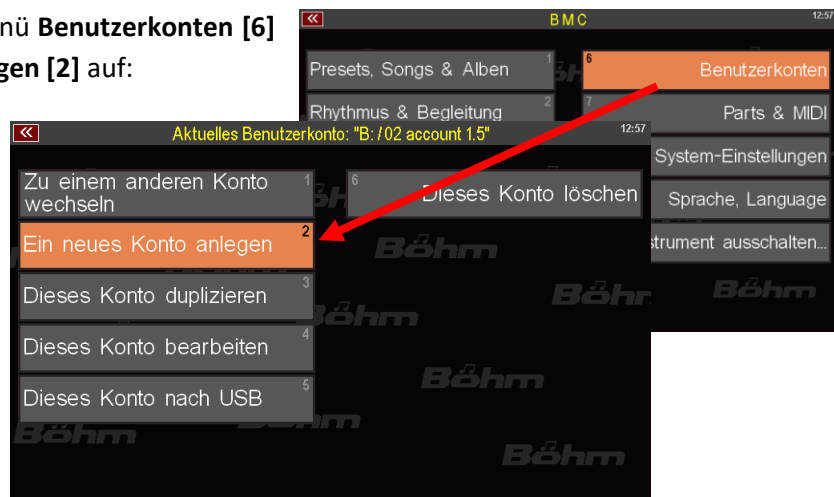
nü **Benutzerkonten [6]** **gen [2]** auf:

«
BMC
12:57
Presets, Songs & Alben 1
Rhythmus & Begleitung 2
6 Benutzerkonten
7 Parts & MIDI
System-Einstellungen
Sprache, Language
strument ausschalten...
Böhm

«
Aktuelles Benutzerkonto: "B: / 02 account 1.5"
12:57
Zu einem anderen Konto wechseln 1
Ein neues Konto anlegen 2
Dieses Konto duplizieren 3
Dieses Konto bearbeiten 4
Dieses Konto nach USB 5
6 Dieses Konto löschen
Böhm
Böhm
Böhm
Böhm
Böhm